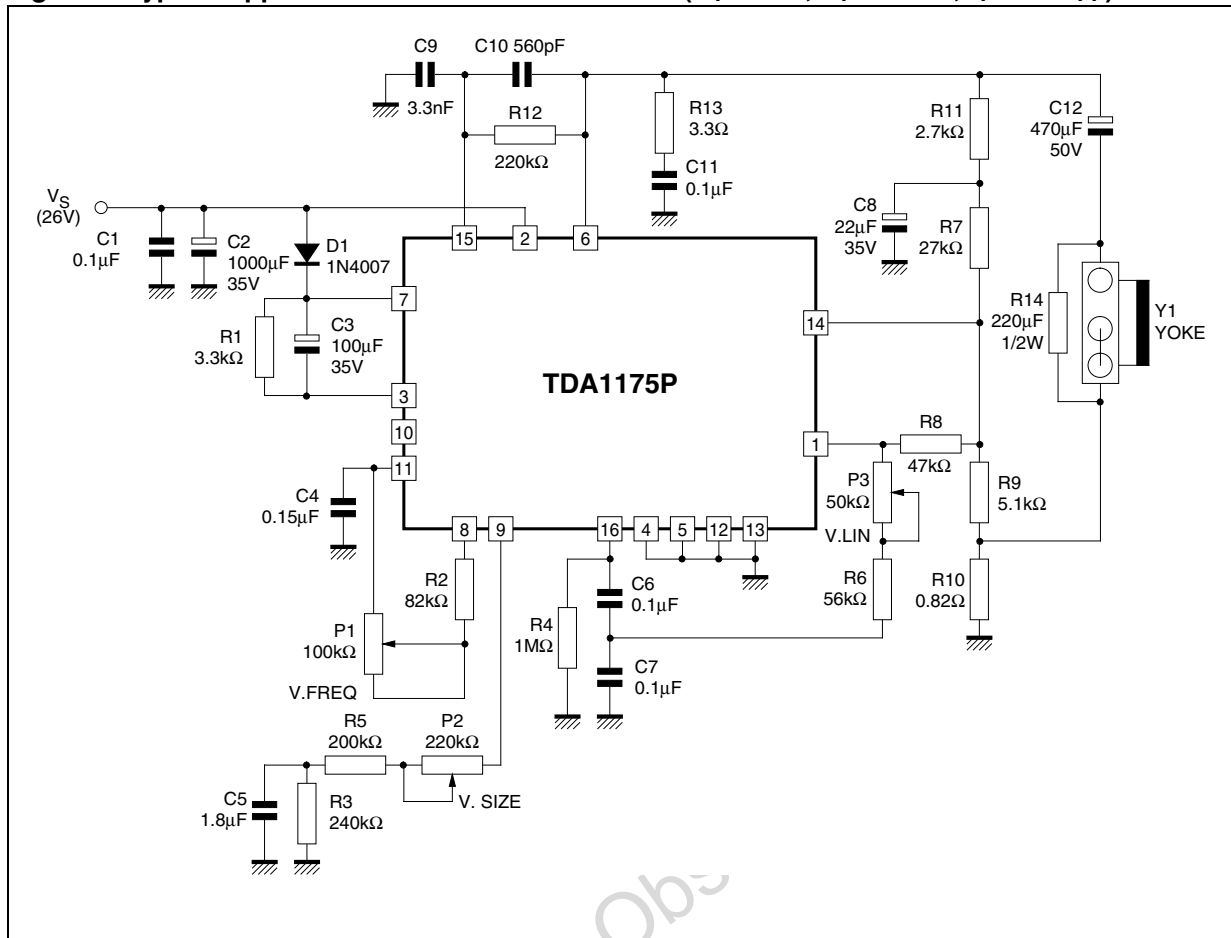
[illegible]

C9
3.3nF
C10 560pF
R12
220kΩ
R13
3.3Ω
C11
0.1µF
R11
2.7kΩ
C12
470µF
50V
$V_S$
(26V)
C1
0.1µF
C2
1000µF
35V
D1
1N4007
C8
22µF
35V
R7
27kΩ
15
2
6
7
R1
3.3kΩ
C3
100µF
35V
14
R14
220µF
1/2W
Y1
YOKE
TDA1175P
3
10
11
1
R8
47kΩ
C4
0.15µF
P3
50kΩ
V.LIN
R9
5.1kΩ
8
9
16
4
5
12
13
R2
82kΩ
C6
0.1µF
R6
56kΩ
R10
0.82Ω
P1
100kΩ
V.FREQ
R4
1MΩ
C7
0.1µF
R5
200kΩ
P2
220kΩ
V. SIZE
C5
1.8µF
R3
240kΩ
Obs